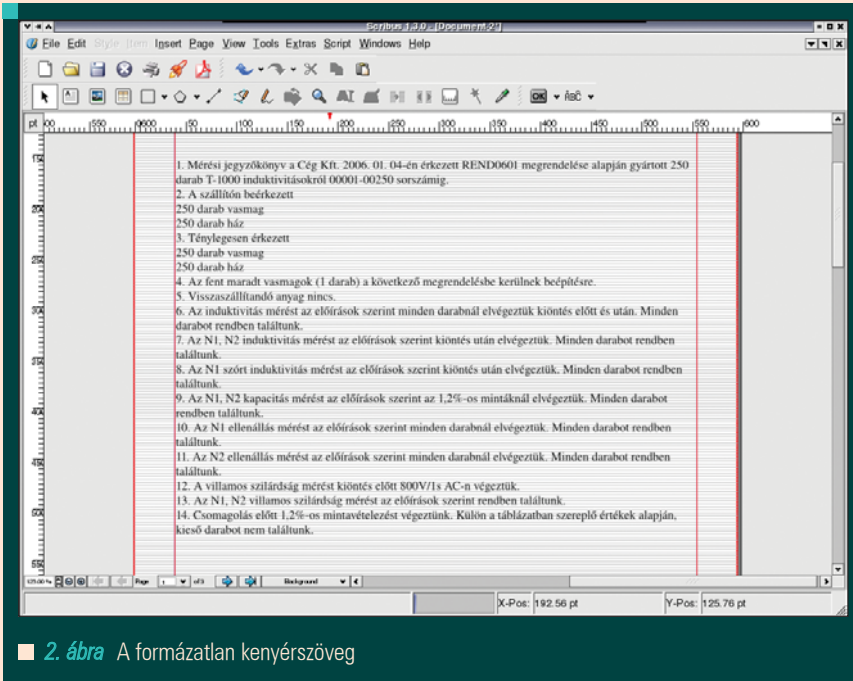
Scribus 1.3.0 - [Document-2*]

File Edit Style Item Insert Page View Tools Extras Script Windows Help

pt

1. Mérési jegyzőkönyv a Cég Kft. 2006. 01. 04-én érkezett REND0601 megrendelése alapján gyártott 250 darab T-1000 induktivitásokról 00001-00250 sorszámig.
2. A szállítón beérkezett
250 darab vasmag
250 darab ház
3. Ténylegesen érkezett
250 darab vasmag
250 darab ház
4. Az fent maradt vasmagok (1 darab) a következő megrendelésbe kerülnek beépítésre.
5. Visszaszállítandó anyag nincs.
6. Az induktivitás mérést az előírások szerint minden darabnál elvégeztük kiöntés előtt és után. Minden darabot rendben találtunk.
7. Az N1, N2 induktivitás mérést az előírások szerint kiöntés után elvégeztük. Minden darabot rendben találtunk.
8. Az N1 szórt induktivitás mérést az előírások szerint kiöntés után elvégeztük. Minden darabot rendben találtunk.
9. Az N1, N2 kapacitás mérést az előírások szerint az 1,2%-os mintáknál elvégeztük. Minden darabot rendben találtunk.
10. Az N1 ellenállás mérést az előírások szerint minden darabnál elvégeztük. Minden darabot rendben találtunk.
11. Az N2 ellenállás mérést az előírások szerint minden darabnál elvégeztük. Minden darabot rendben találtunk.
12. A villamos szilárdság mérést kiöntés előtt 800V/1s AC-n végeztük.
13. Az N1, N2 villamos szilárdság mérést az előírások szerint rendben találtunk.
14. Csomagolás előtt 1,2%-os mintavételezést végeztünk. Külön a táblázatban szereplő értékek alapján, kieső darabot nem találtunk.

Page 1 of 3 Background

X-Pos: 192.56 pt Y-Pos: 125.76 pt

2. ábra A formázatlan kenyérszöveg